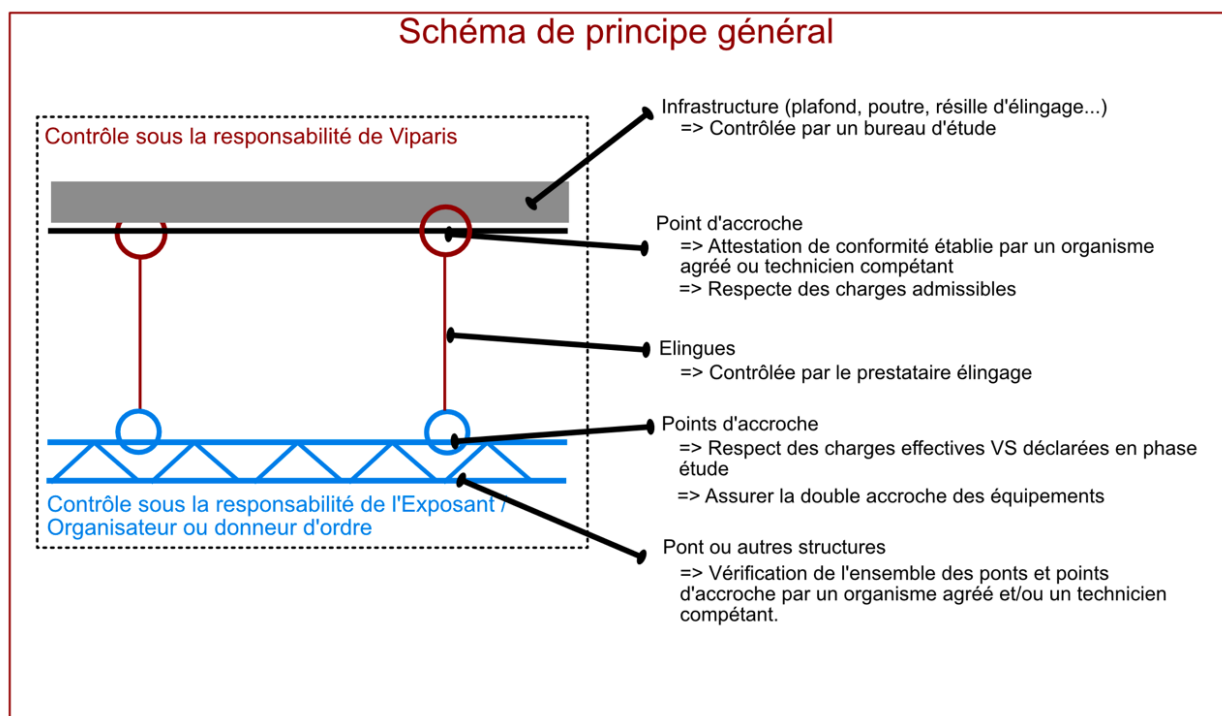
Schéma de principe général

Contrôle sous la responsabilité de Viparis

Infrastructure (plafond, poutre, résille d'élingage...)
=> Contrôlée par un bureau d'étude

Point d'accroche
=> Attestation de conformité établie par un organisme agréé ou technicien compétant
=> Respecte des charges admissibles

Elingues
=> Contrôlée par le prestataire élingage

Points d'accroche
=> Respect des charges effectives VS déclarées en phase étude
=> Assurer la double accroche des équipements

Contrôle sous la responsabilité de l'Exposant / Organisateur ou donneur d'ordre

Pont ou autres structures
=> Vérification de l'ensemble des ponts et points d'accroche par un organisme agréé et/ou un technicien compétant.